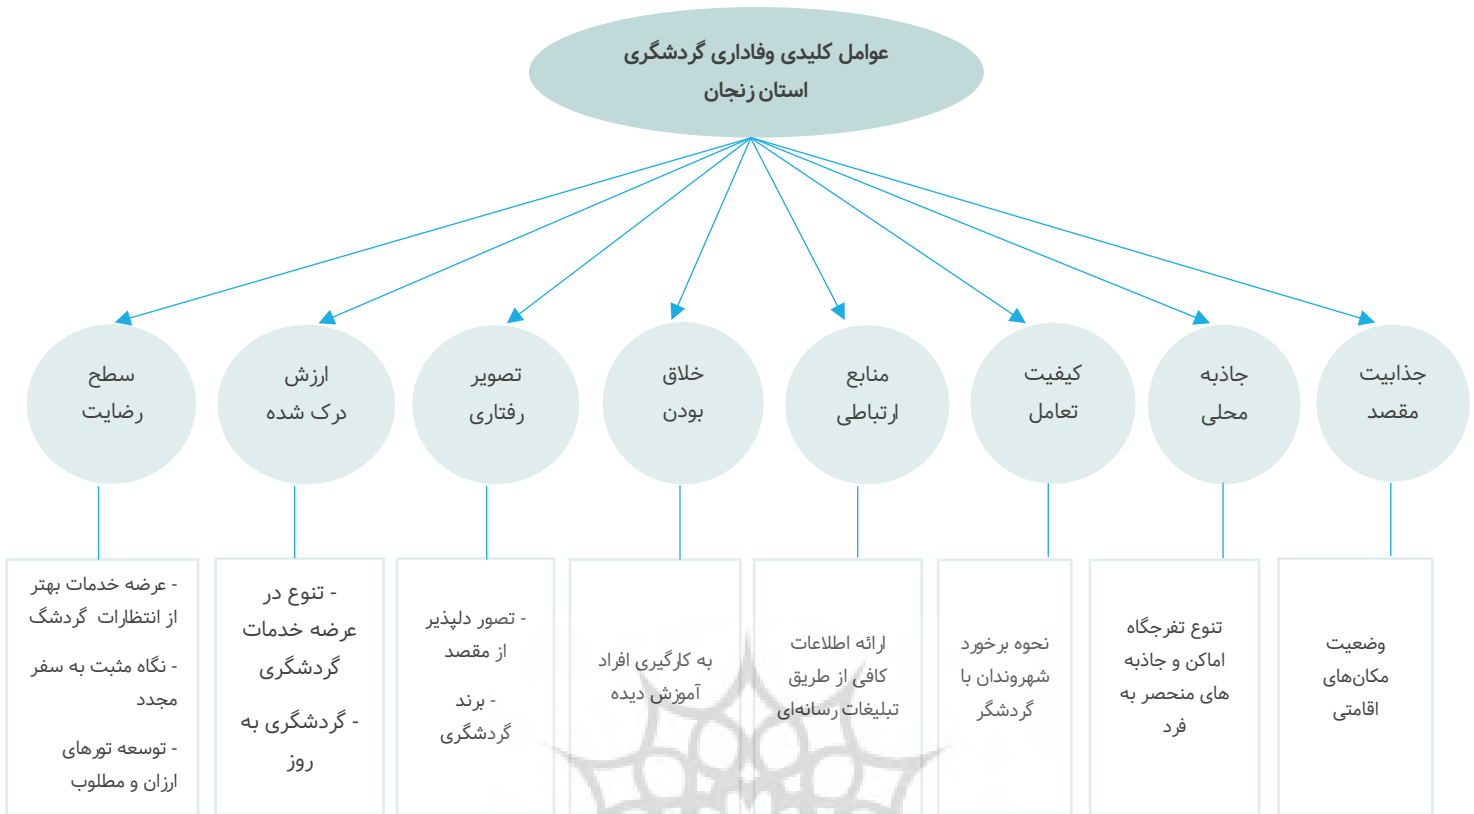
عوامل کلیدی وفاداری گردشگری
استان زنجان

جذابیت مقصد

جاذبه محلی

کیفیت تعامل

منابع ارتباطی

خلاق بودن

تصویر رفتاری

ارزش درک شده

سطح رضایت

وضعیت مکان‌های اقامتی

تنوع تفرجگاه اماکن و جاذبه های منحصر به فرد

نحوه برخورد شهروندان با گردشگر

ارائه اطلاعات کافی از طریق تبلیغات رسانه‌ای

به کارگیری افراد آموزش دیده

- تصور دلپذیر از مقصد
- برند گردشگری

- تنوع در عرضه خدمات گردشگری
- گردشگری به روز

- عرضه خدمات بهتر از انتظارات گردشگ
- نگاه مثبت به سفر مجدد
- توسعه تورهای ارزان و مطلوب